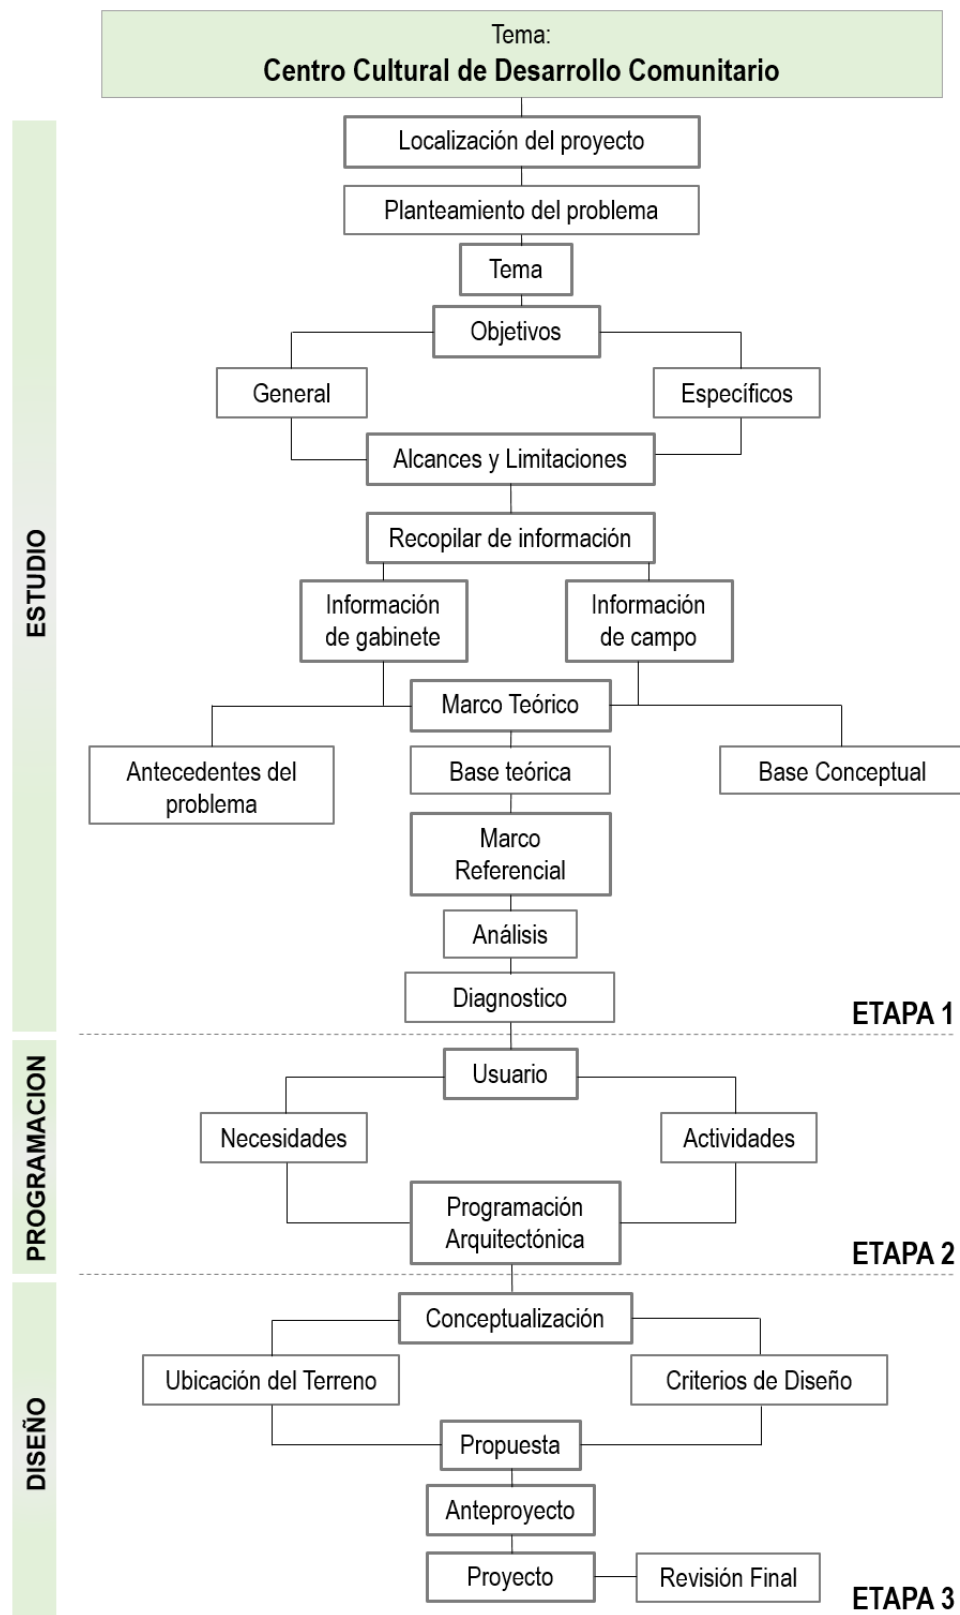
Tema:
Centro Cultural de Desarrollo Comunitario

ESTUDIO

Localización del proyecto

Planteamiento del problema

Tema

Objetivos

General

Específicos

Alcances y Limitaciones

Recopilar de información

Información de gabinete

Información de campo

Marco Teórico

Antecedentes del problema

Base teórica

Base Conceptual

Marco Referencial

Análisis

Diagnostico

ETAPA 1

PROGRAMACION

Usuario

Necesidades

Actividades

Programación Arquitectónica

ETAPA 2

DISEÑO

Conceptualización

Ubicación del Terreno

Criterios de Diseño

Propuesta

Anteproyecto

Proyecto

Revisión Final

ETAPA 3